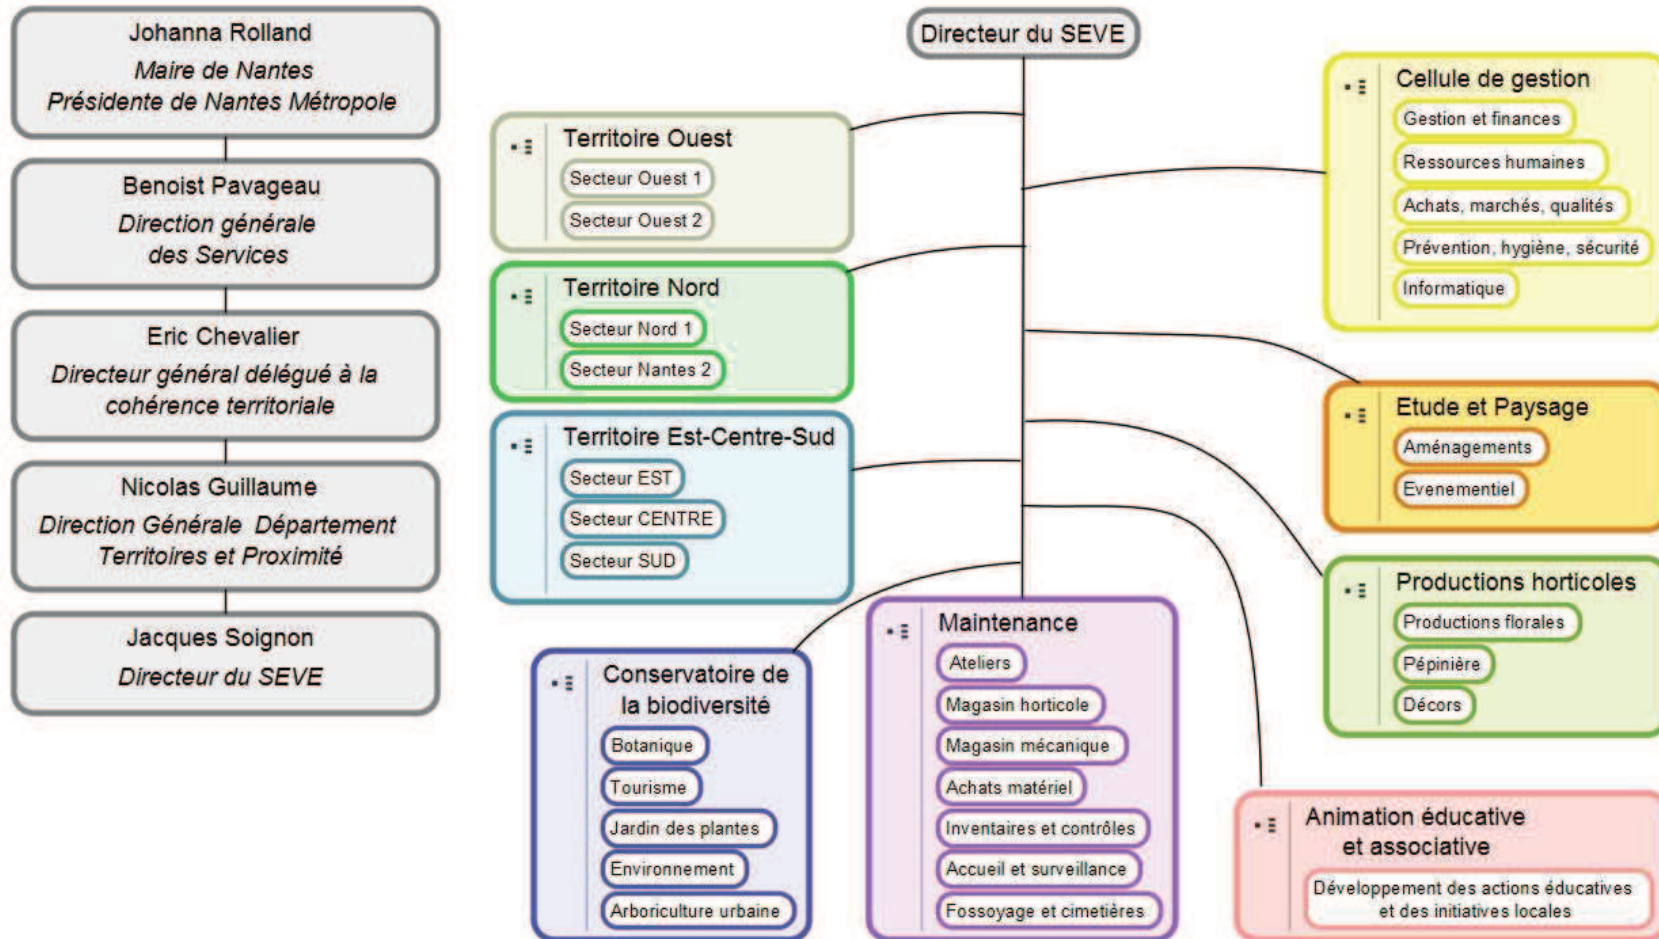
Johanna Rolland
Maire de Nantes
Présidente de Nantes Métropole

Benoist Pavageau
Direction générale des Services

Eric Chevalier
Directeur général délégué à la cohérence territoriale

Nicolas Guillaume
Direction Générale Département Territoires et Proximité

Jacques Soignon
Directeur du SEVE

Directeur du SEVE

Territoire Ouest
Secteur Ouest 1
Secteur Ouest 2

Territoire Nord
Secteur Nord 1
Secteur Nantes 2

Territoire Est-Centre-Sud
Secteur EST
Secteur CENTRE
Secteur SUD

Conservatoire de la biodiversité
Botanique
Tourisme
Jardin des plantes
Environnement
Arboriculture urbaine

Maintenance
Ateliers
Magasin horticole
Magasin mécanique
Achats matériel
Inventaires et contrôles
Accueil et surveillance
Fossoyage et cimetières

Cellule de gestion
Gestion et finances
Ressources humaines
Achats, marchés, qualités
Prévention, hygiène, sécurité
Informatique

Etude et Paysage
Aménagements
Evenementiel

Productions horticoles
Productions florales
Pépinière
Décors

Animation éducative et associative
Développement des actions éducatives et des initiatives locales